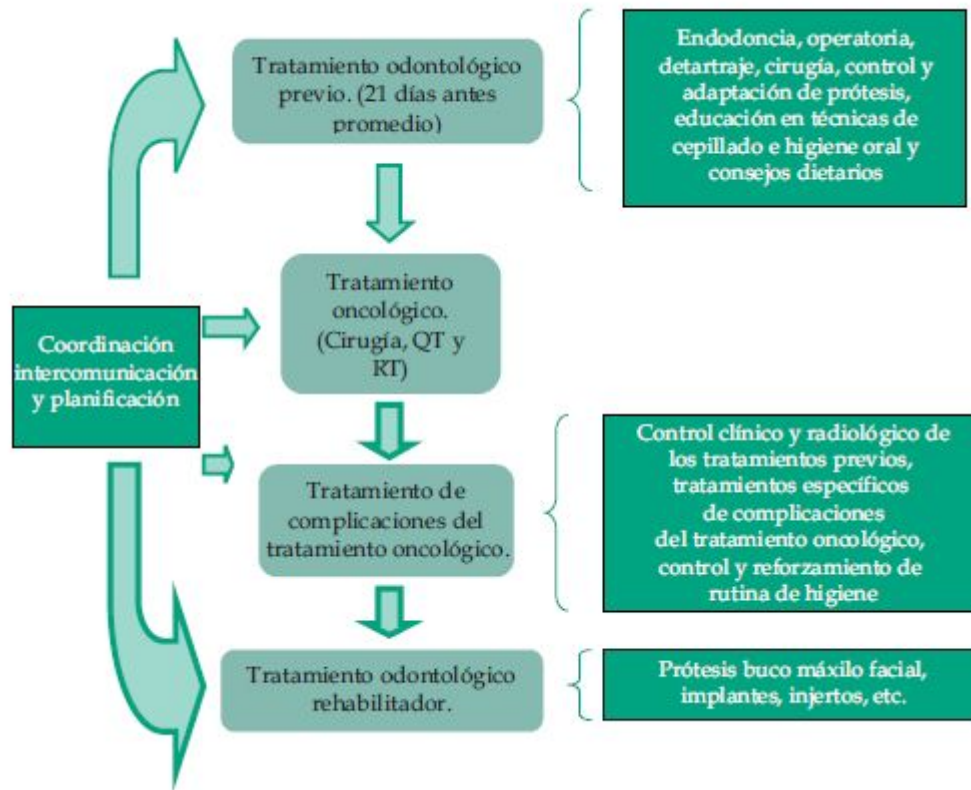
Tratamiento odontológico previo. (21 días antes promedio)

Endodoncia, operatoria, detartraje, cirugía, control y adaptación de prótesis, educación en técnicas de cepillado e higiene oral y consejos dietarios

Coordinación intercomunicación y planificación

Tratamiento oncológico. (Cirugía, QT y RT)

Tratamiento de complicaciones del tratamiento oncológico.

Control clínico y radiológico de los tratamientos previos, tratamientos específicos de complicaciones del tratamiento oncológico, control y reforzamiento de rutina de higiene

Tratamiento odontológico rehabilitador.

Prótesis buco máxilo facial, implantes, injertos, etc.